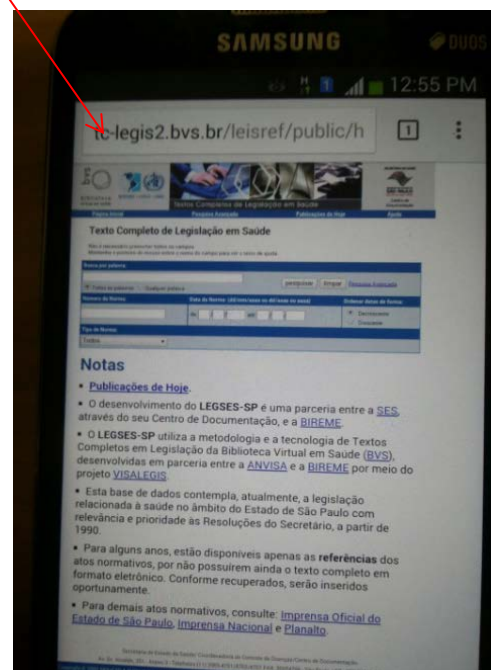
SAMSUNG
DUOS
12:55 PM
tc-legis2.bvs.br/leisref/public/h
1

Texto Completos de Legislação em Saúde
Texto Completo de Legislação em Saúde
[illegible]
pesquisar
limpar
Pesquisa Avançada
Todos
Decrescente
Crescente

Notas
• Publicações de Hoje.
• O desenvolvimento do LEGSES-SP é uma parceria entre a SES, através do seu Centro de Documentação, e a BIREME.
• O LEGSES-SP utiliza a metodologia e a tecnologia de Textos Completos em Legislação da Biblioteca Virtual em Saúde (BVS), desenvolvidas em parceria entre a ANVISA e a BIREME por meio do projeto VISALEGIS.
• Esta base de dados contempla, atualmente, a legislação relacionada à saúde no âmbito do Estado de São Paulo com relevância e prioridade às Resoluções do Secretário, a partir de 1990.
• Para alguns anos, estão disponíveis apenas as referências dos atos normativos, por não possuirem ainda o texto completo em formato eletrônico. Conforme recuperados, serão inseridos oportunamente.
• Para demais atos normativos, consulte: Imprensa Oficial do Estado de São Paulo, Imprensa Nacional e Planalto.
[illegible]